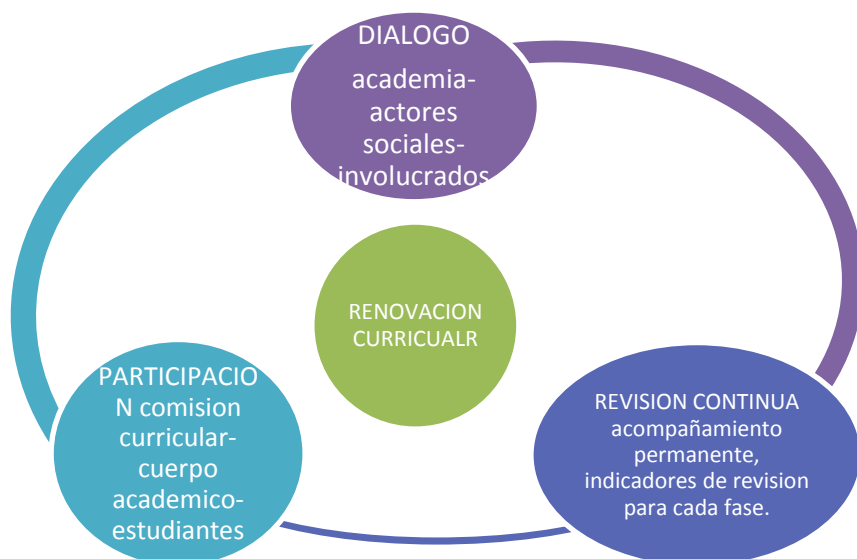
DIALOGO academia-actores sociales-involucrados

RENOVACION CURRICUALR

PARTICIPACIO N comision curricular-cuerpo academico-estudiantes

REVISION CONTINUA acompañamiento permanente, indicadores de revision para cada fase.